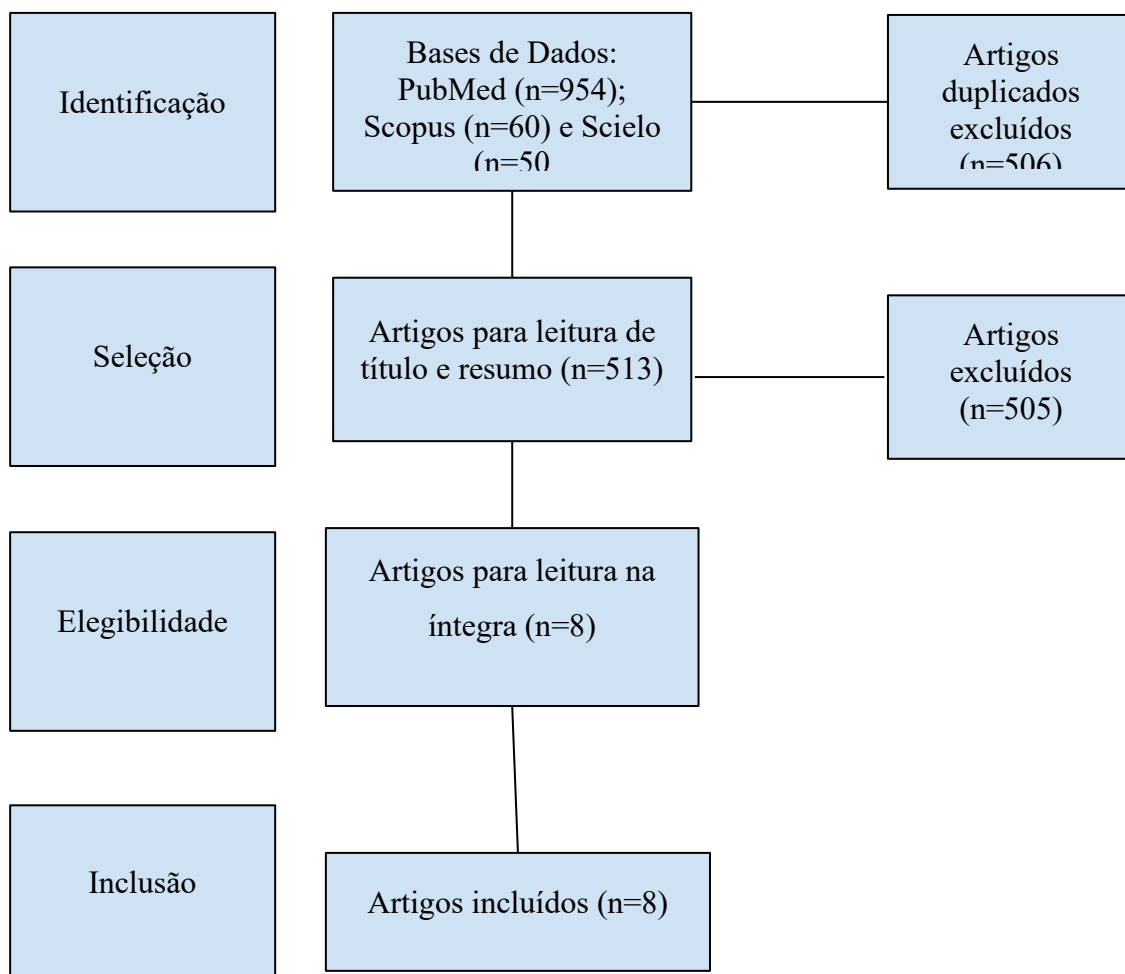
Identificação

Bases de Dados: PubMed (n=954); Scopus (n=60) e Scielo (n=50

Artigos duplicados excluídos (n=506)

Seleção

Artigos para leitura de título e resumo (n=513)

Artigos excluídos (n=505)

Elegibilidade

Artigos para leitura na íntegra (n=8)

Inclusão

Artigos incluídos (n=8)